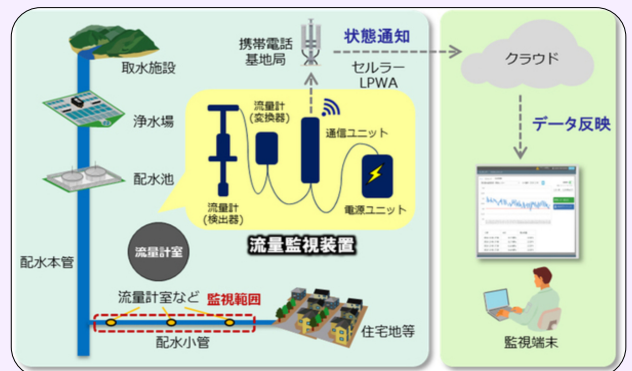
取水施設

浄水場

配水池

配水本管

携帯電話基地局

状態通知

セルラーLPWA

クラウド

データ反映

流量計（変換器）

通信ユニット

流量計（検出器）

電源ユニット

流量計室

流量監視装置

流量計室など

監視範囲

配水小管

住宅地等

監視端末